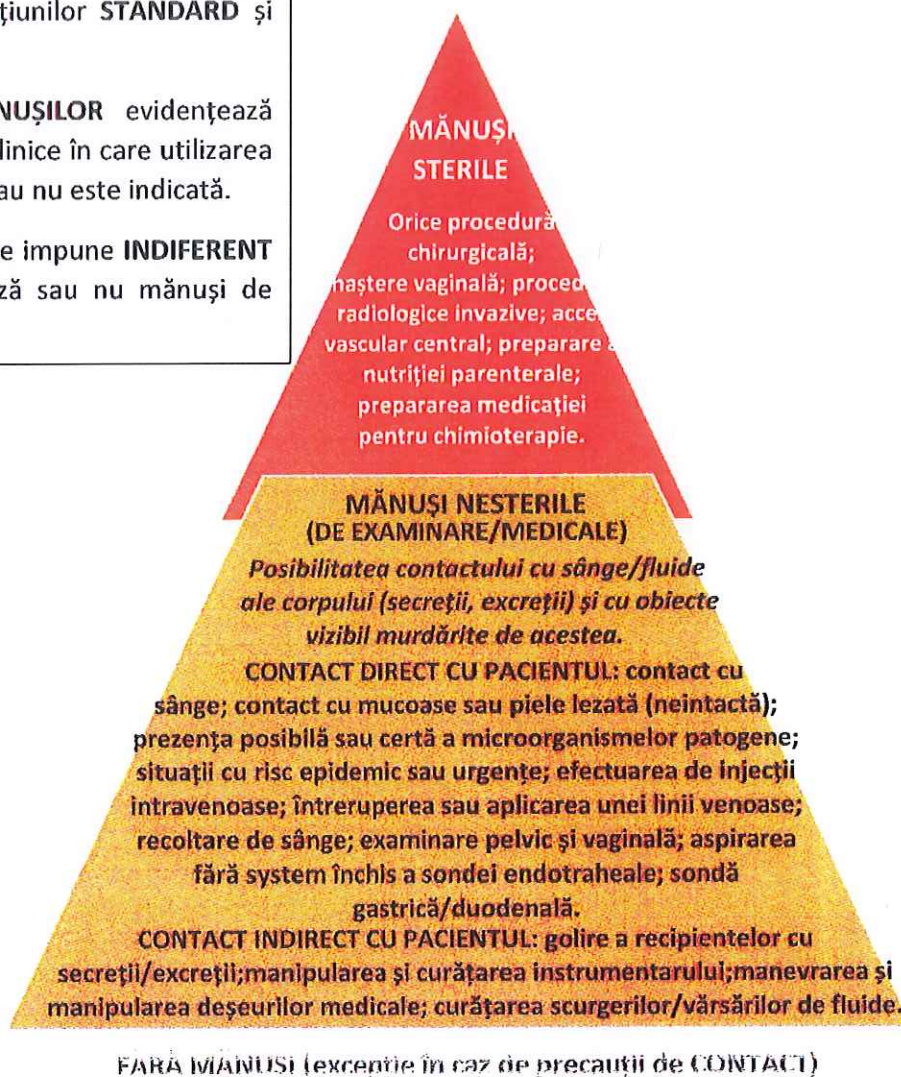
țiunilor **STANDARD** și

NUȘILOR evidențează linice în care utilizarea au nu este indicată.

e impune **INDIFERENT** ză sau nu mănuși de

MĂNUȘ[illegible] STERILE

Orice procedur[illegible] chirurgicală; naștere vaginală; proced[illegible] radiologice invazive; acce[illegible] vascular central; preparare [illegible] nutriției parenterale; prepararea medicației pentru chimioterapie.

MĂNUȘI NESTERILE (DE EXAMINARE/MEDICALE)

*Posibilitatea contactului cu sânge/fluide ale corpului (secreții, excreții) și cu obiecte vizibil murdărite de acestea.*

CONTACT DIRECT CU PACIENTUL: contact cu sânge; contact cu mucoase sau piele lezată (neintactă); prezența posibilă sau certă a microorganismelor patogene; situații cu risc epidemic sau urgențe; efectuarea de injecții intravenoase; întreruperea sau aplicarea unei linii venoase; recoltare de sânge; examinare pelvic și vaginală; aspirarea fără system închis a sondei endotraheale; sondă gastrică/duodenală.

CONTACT INDIRECT CU PACIENTUL: golire a recipientelor cu secreții/excreții;manipularea și curățarea instrumentarului;manevrarea și manipularea deșeurilor medicale; curățarea scurgerilor/vărsărilor de fluide.

FĂRĂ MĂNUȘI (excepție în caz de precauții de CONTACT)